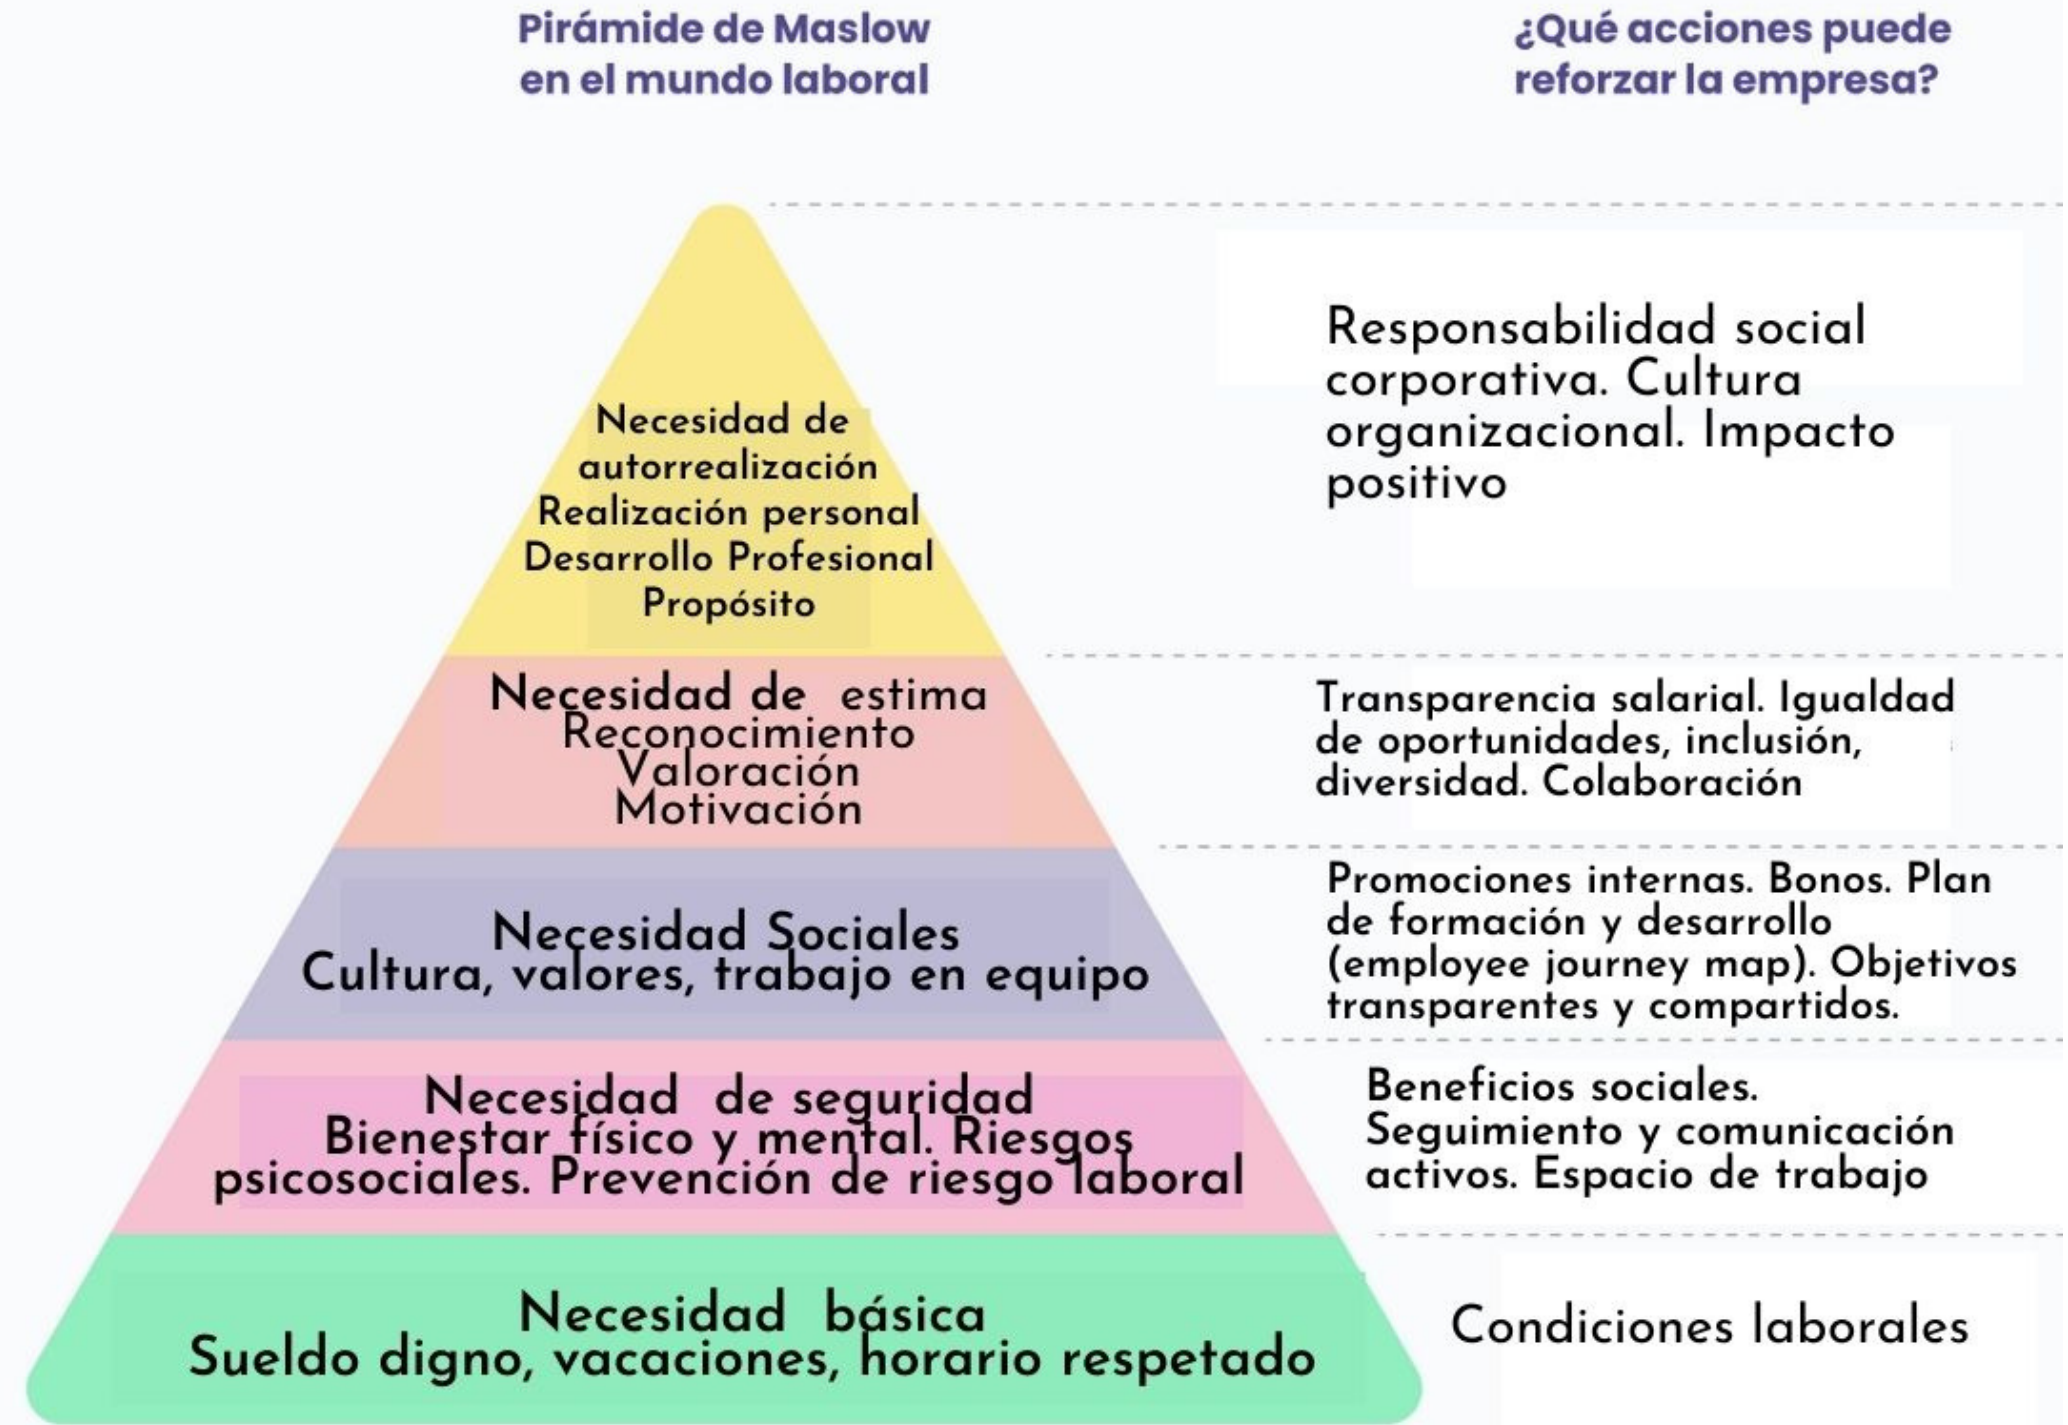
Pirámide de Maslow en el mundo laboral

¿Qué acciones puede reforzar la empresa?

Necesidad de autorrealización
Realización personal
Desarrollo Profesional
Propósito

Responsabilidad social corporativa. Cultura organizacional. Impacto positivo

Necesidad de estima
Reconocimiento
Valoración
Motivación

Transparencia salarial. Igualdad de oportunidades, inclusión, diversidad. Colaboración

Necesidad Sociales
Cultura, valores, trabajo en equipo

Promociones internas. Bonos. Plan de formación y desarrollo (employee journey map). Objetivos transparentes y compartidos.

Necesidad de seguridad
Bienestar físico y mental. Riesgos psicosociales. Prevención de riesgo laboral

Beneficios sociales. Seguimiento y comunicación activos. Espacio de trabajo

Necesidad básica
Sueldo digno, vacaciones, horario respetado

Condiciones laborales